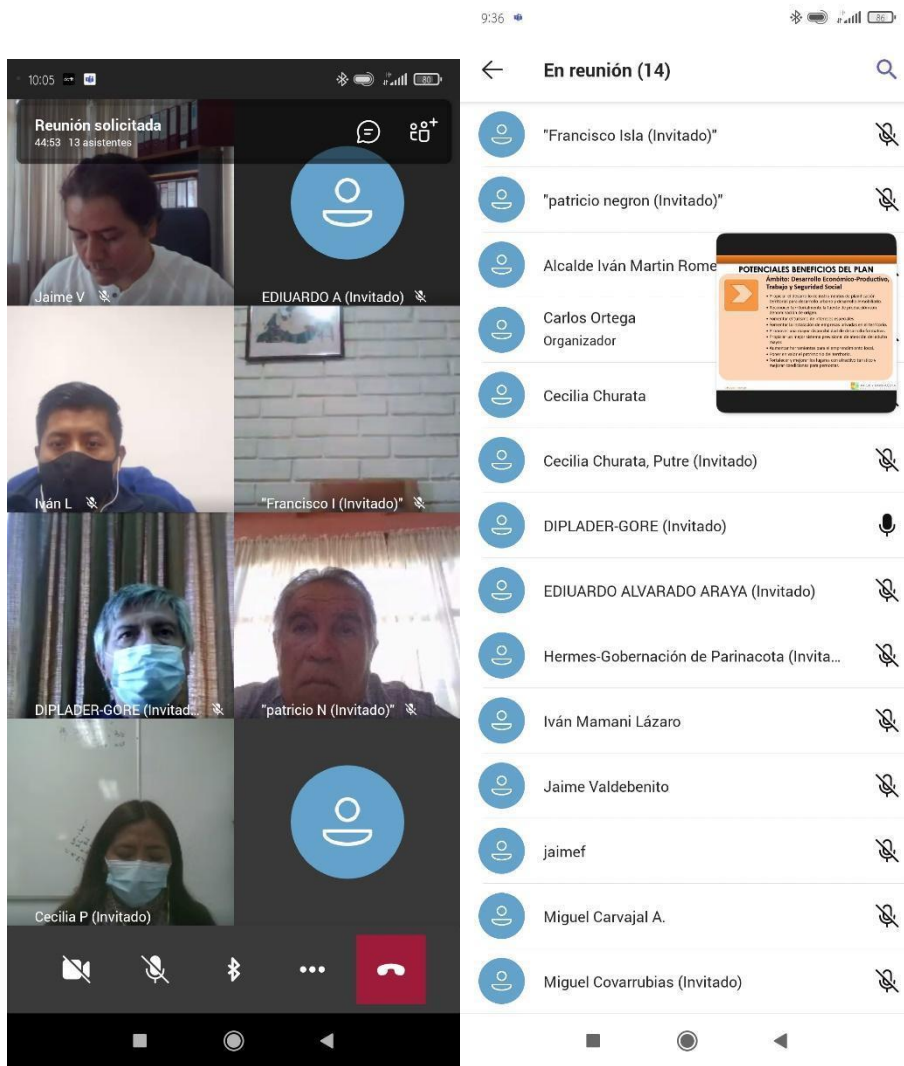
10:05

80

Reunión solicitada
44:53 13 asistentes

Jaime V

EDIUARDO A (Invitado)

Iván L

"Francisco I (Invitado)"

DIPLADER-GORE (Invitad...

"patricio N (Invitado)"

Cecilia P (Invitado)

9:36

86

En reunión (14)

"Francisco Isla (Invitado)"

"patricio negron (Invitado)"

Alcalde Iván Martin Rome

POTENCIALES BENEFICIOS DEL PLAN
Ámbito: Desarrollo Económico-Productivo, Trabajo y Seguridad Social

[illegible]

Carlos Ortega
Organizador

Cecilia Churata

Cecilia Churata, Putre (Invitado)

DIPLADER-GORE (Invitado)

EDIUARDO ALVARADO ARAYA (Invitado)

Hermes-Gobernación de Parinacota (Invita...

Iván Mamani Lázaro

Jaime Valdebenito

jaimef

Miguel Carvajal A.

Miguel Covarrubias (Invitado)